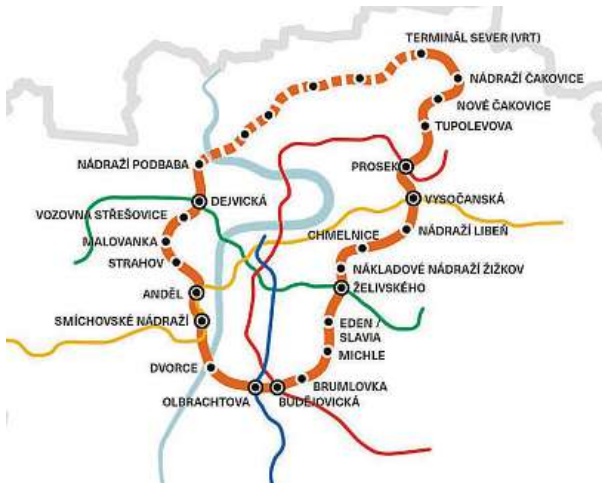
TERMINÁL SEVER (VRT)
NÁDRAŽÍ ČAKOVICE
NOVÉ ČAKOVICE
TUPOLEVOVA
NÁDRAŽÍ PODBABA
PROSEK
DEJVICKÁ
VYSOČANSKÁ
VOZOVNA STŘEŠOVICE
NÁDRAŽÍ LIBEŇ
CHMELNICE
MALOVANKA
STRAHOV
NÁKLADOVÉ NÁDRAŽÍ ŽIŽKOV
ANDĚL
ŽELIVSKÉHO
SMÍCHOVSKÉ NÁDRAŽÍ
EDEN / SLAVIA
MICHLE
DVORCE
BRUMLOVKA
OLBRACHTOVA
BUDĚJOVICKÁ